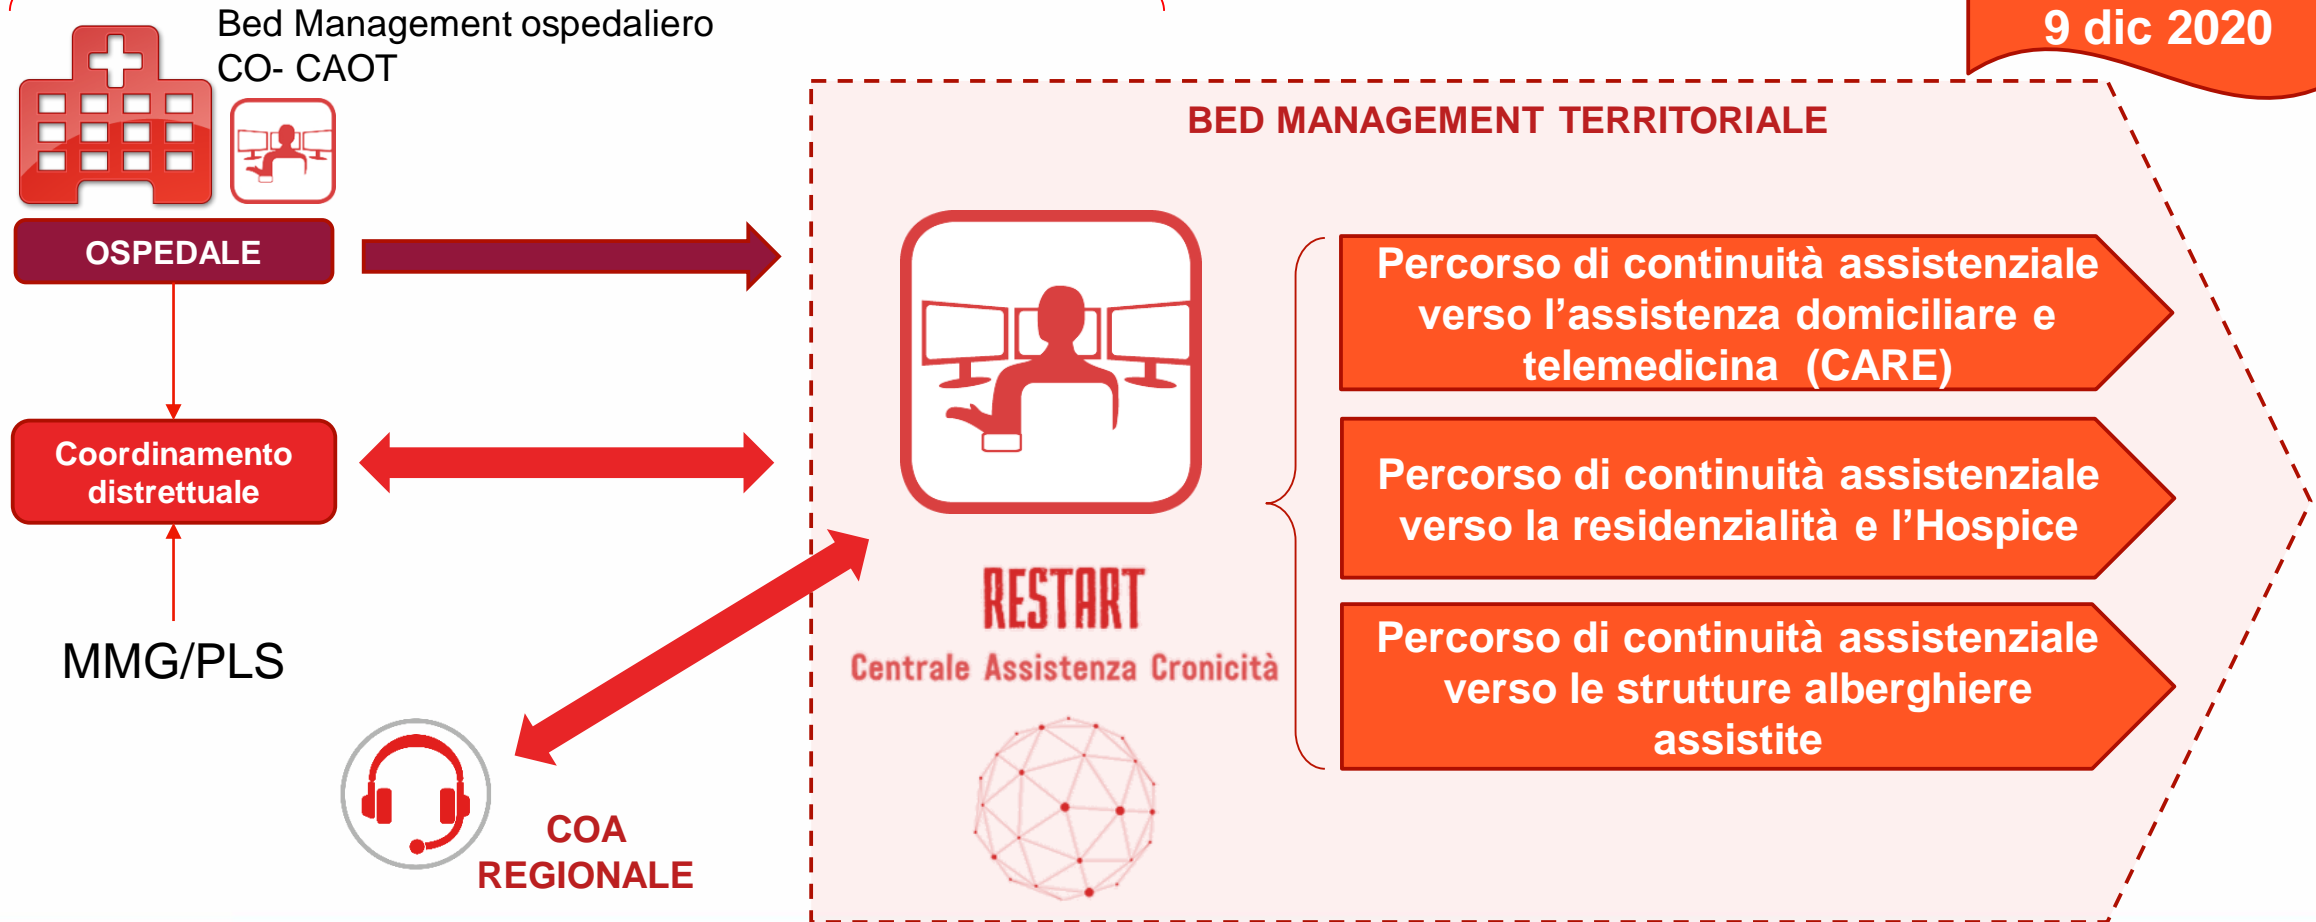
Bed Management ospedaliero
CO- CAOT

9 dic 2020

OSPEDALE

BED MANAGEMENT TERRITORIALE

Percorso di continuità assistenziale verso l’assistenza domiciliare e telemedicina (CARE)

Coordinamento distrettuale

Percorso di continuità assistenziale verso la residenzialità e l’Hospice

RESTART
Centrale Assistenza Cronicità

MMG/PLS

Percorso di continuità assistenziale verso le strutture alberghiere assistite

COA
REGIONALE